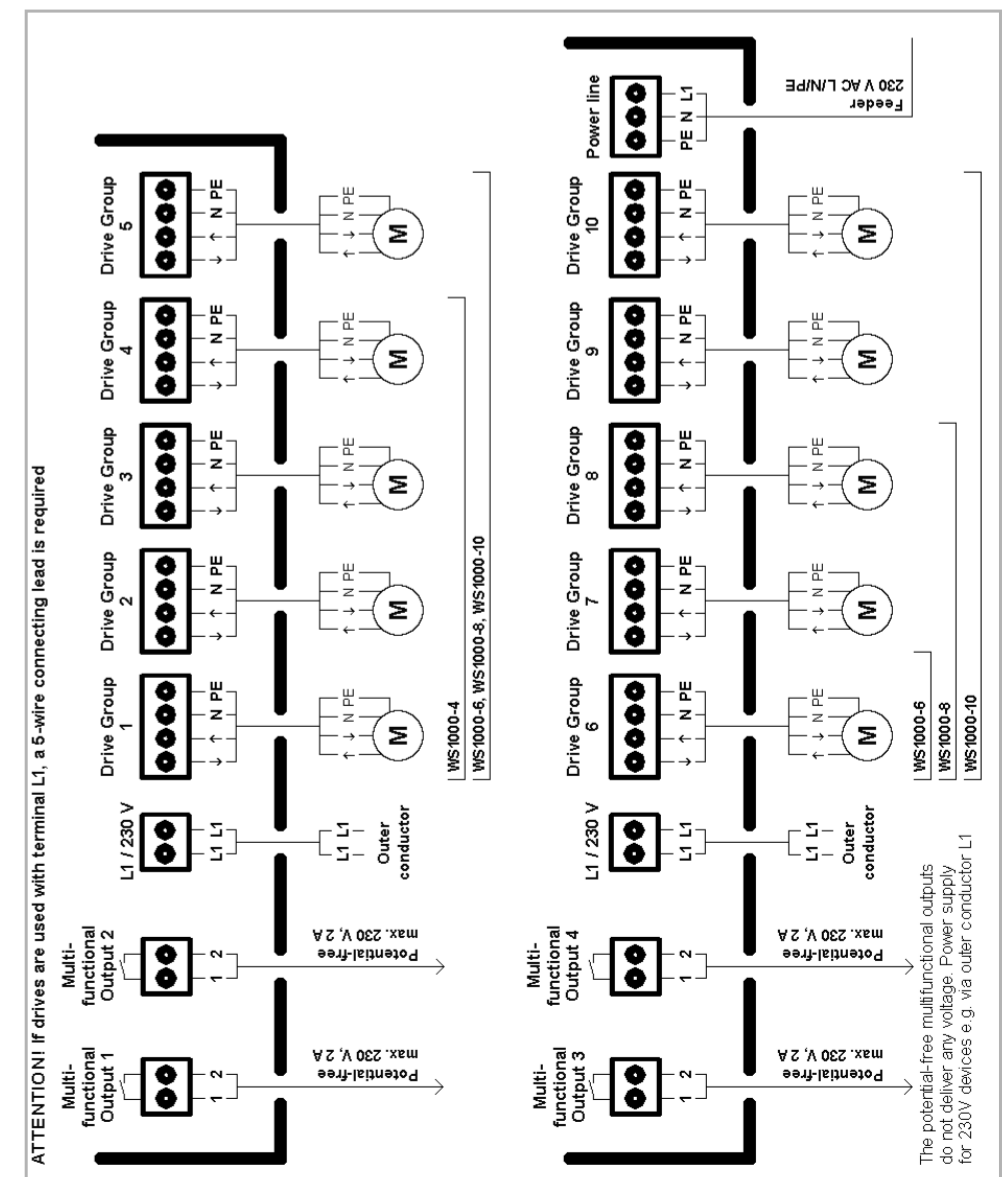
ATTENTION! If drives are used with terminal L1, a 5-wire connecting lead is required

Multi-functional Output 1
1 2
Potential-free max. 230 V, 2 A

Multi-functional Output 2
1 2
Potential-free max. 230 V, 2 A

L1 / 230 V
L1 L1
L1 L1
Outer conductor

Drive Group 1
↓ ↑ N PE
↓ ↑ N PE
M

Drive Group 2
↓ ↑ N PE
↓ ↑ N PE
M

Drive Group 3
↓ ↑ N PE
↓ ↑ N PE
M

Drive Group 4
↓ ↑ N PE
↓ ↑ N PE
M

Drive Group 5
↓ ↑ N PE
↓ ↑ N PE
M

WS1000-4
WS1000-6, WS1000-8, WS1000-10

Multi-functional Output 3
1 2
Potential-free max. 230 V, 2 A

Multi-functional Output 4
1 2
Potential-free max. 230 V, 2 A

L1 / 230 V
L1 L1
L1 L1
Outer conductor

Drive Group 6
↓ ↑ N PE
↓ ↑ N PE
M

Drive Group 7
↓ ↑ N PE
↓ ↑ N PE
M

Drive Group 8
↓ ↑ N PE
↓ ↑ N PE
M

Drive Group 9
↓ ↑ N PE
↓ ↑ N PE
M

Drive Group 10
↓ ↑ N PE
↓ ↑ N PE
M

Power line
PE N L1
Feeder 230 V AC L/N/PE

WS1000-6
WS1000-8
WS1000-10

The potential-free multifunctional outputs do not deliver any voltage. Power supply for 230V devices e.g. via outer conductor L1